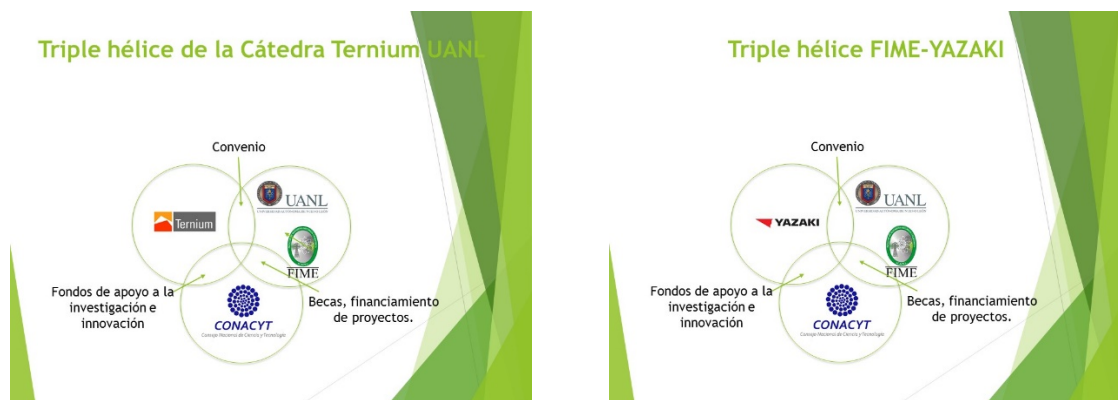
Triple hélice de la Cátedra Ternium UANL

Convenio

Ternium

UANL

FIME

Fondos de apoyo a la investigación e innovación

Becas, financiamiento de proyectos.

CONACYT
Consejo Nacional de Ciencia y Tecnología

Triple hélice FIME-YAZAKI

Convenio

YAZAKI

UANL

FIME

Fondos de apoyo a la investigación e innovación

Becas, financiamiento de proyectos.

CONACYT
Consejo Nacional de Ciencia y Tecnología